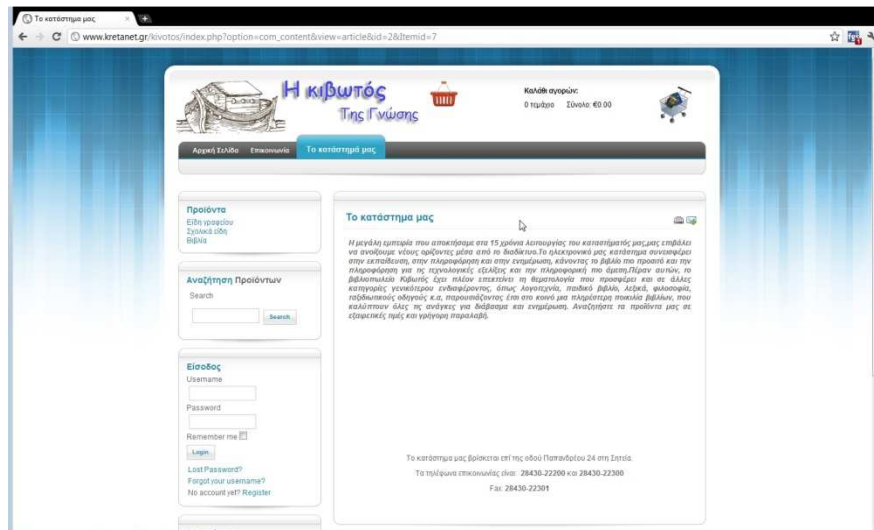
Το κατάστημα μας

www.kretanet.gr/kivotos/index.php?option=com_content&view=article&id=2&Itemid=7

Η κιβωτός Της Γνώσης

Καλάθι αγορών:
0 τεμάχια Σύνολο: €0.00

Αρχική Σελίδα Επικοινωνία Το κατάστημά μας

Προϊόντα
Είδη γραφείου
Σχολικά είδη
Βιβλία

Αναζήτηση Προϊόντων
Search
Search

Είσοδος
Username
Password
Remember me
Login
Lost Password?
Forgot your username?
No account yet? Register

Το κατάστημα μας

Η μεγάλη εμπειρία που αποκτήσαμε στα 15 χρόνια λειτουργίας του καταστήματός μας,μας επιβάλει να ανοίξουμε νέους ορίζοντες μέσα από το διαδίκτυο.Το ηλεκτρονικό μας κατάστημα συνεισφέρει στην εκπαίδευση, στην πληροφόρηση και στην ενημέρωση, κάνοντας το βιβλίο πιο προσιτό και την πληροφόρηση για τις τεχνολογικές εξελίξεις και την πληροφορική πιο άμεση.Πέραν αυτών, το βιβλιοπωλείο Κιβωτός έχει πλέον επεκτείνει τη θεματολογία που προσφέρει και σε άλλες κατηγορίες γενικότερου ενδιαφέροντος, όπως Λογοτεχνία, παιδικό βιβλίο, Λεξικά, φιλοσοφία, ταξιδιωτικούς οδηγούς κ.α, παρουσιάζοντας έτσι στο κοινό μια πληρέστερη ποικιλία βιβλίων, που καλύπτουν όλες τις ανάγκες για διάβασμα και ενημέρωση. Αναζητήστε τα προϊόντα μας σε εξαιρετικές τιμές και γρήγορη παραλαβή.

Το κατάστημα μας βρίσκεται επί της οδού Παπανδρέου 24 στη Σητεία.
Τα τηλέφωνα επικοινωνίας είναι: 28430-22200 και 28430-22300
Fax: 28430-22301